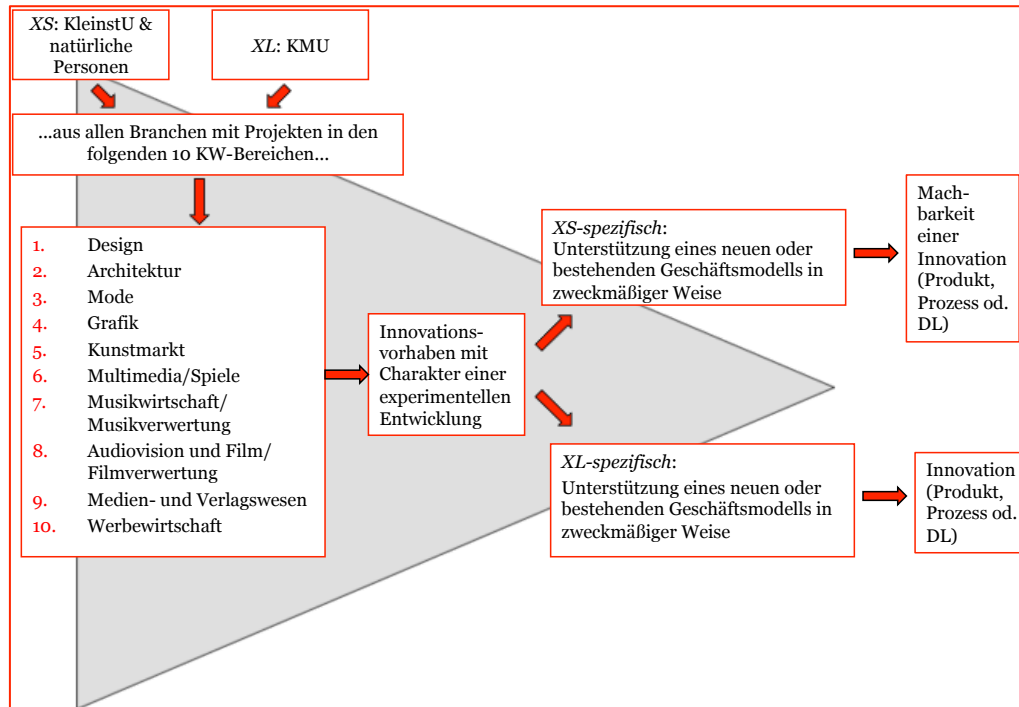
*XS*: KleinstU & natürliche Personen

*XL*: KMU

...aus allen Branchen mit Projekten in den folgenden 10 KW-Bereichen...

1. Design
2. Architektur
3. Mode
4. Grafik
5. Kunstmarkt
6. Multimedia/Spiele
7. Musikwirtschaft/ Musikverwertung
8. Audiovision und Film/ Filmverwertung
9. Medien- und Verlagswesen
10. Werbewirtschaft

Innovationsvorhaben mit Charakter einer experimentellen Entwicklung

*XS-spezifisch*: Unterstützung eines neuen oder bestehenden Geschäftsmodells in zweckmäßiger Weise

Machbarkeit einer Innovation (Produkt, Prozess od. DL)

*XL-spezifisch*: Unterstützung eines neuen oder bestehenden Geschäftsmodells in zweckmäßiger Weise

Innovation (Produkt, Prozess od. DL)